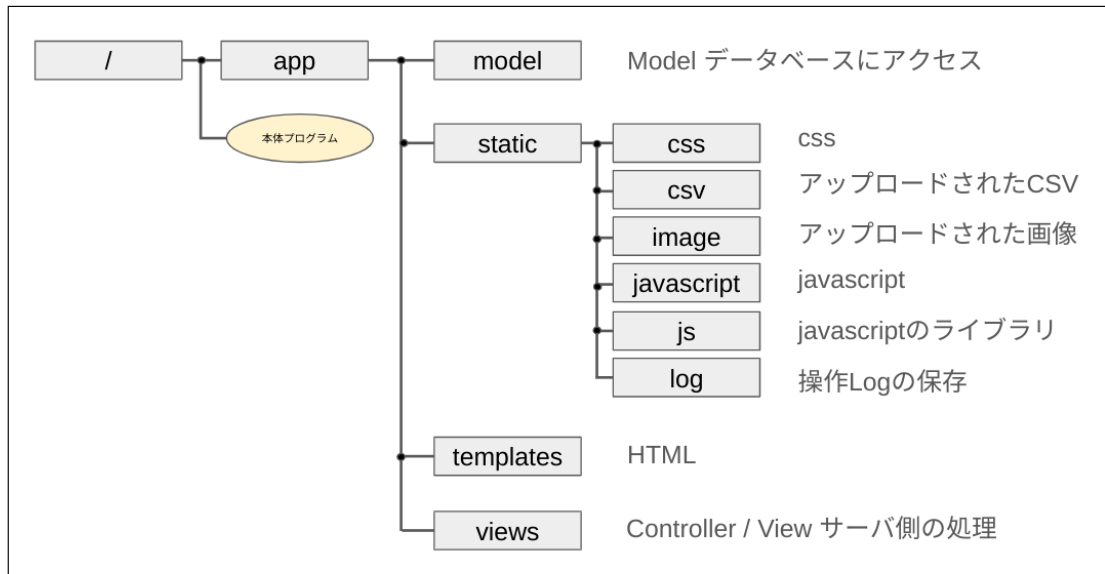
/

app

本体プログラム

model

Model データベースにアクセス

static

css

css

csv

アップロードされたCSV

image

アップロードされた画像

javascript

javascript

js

javascriptのライブラリ

log

操作Logの保存

templates

HTML

views

Controller / View サーバ側の処理